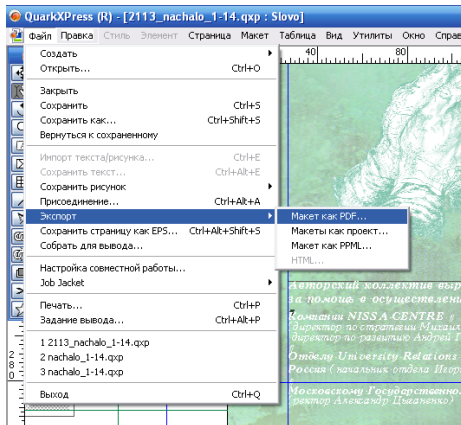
QuarkXPress (R) - [2113_nachalo_1-14.qxp : Slovo]

Файл Правка Стиль Элемент Страница Макет Таблица Вид Утилиты Окно Справ

Создать
Открыть... Ctrl+O

Закрыть
Сохранить Ctrl+S
Сохранить как... Ctrl+Shift+S
Вернуться к сохраненному

Импорт текста/рисунка... Ctrl+E
Сохранить текст... Ctrl+Alt+E
Сохранить рисунок
Присоединение... Ctrl+Alt+A

Экспорт
Сохранить страницу как EPS... Ctrl+Alt+Shift+S
Собрать для вывода...

Настройка совместной работы...
Job Jacket

Печать... Ctrl+P
Задание вывода... Ctrl+Alt+P

1 2113_nachalo_1-14.qxp
2 nachalo_1-14.qxp
3 nachalo_1-14.qxp

Выход Ctrl+Q

Макет как PDF...
Макеты как проект...
Макет как PPML...
HTML...

40 | 60

Авторский коллектив выр
за помощь в осуществлени
Компании NISSA CENTRE (
директор по стратегии Михаил
директор по развитию Андрей Г
Отделу University Relations
Россия ( начальник отдела Иеор
Московскому Государственно
ректор Александр Цыганенко)